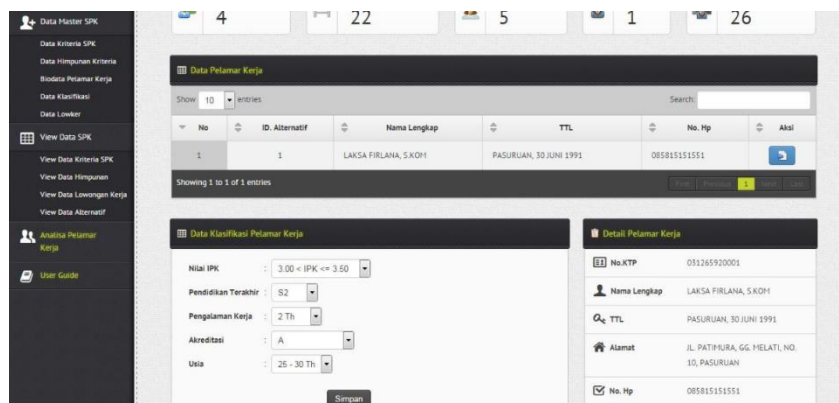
Data Master SPK
Data Kriteria SPK
Data Himpunan Kriteria
Biodata Pelamar Kerja
Data Klasifikasi
Data Lowker
View Data SPK
View Data Kriteria SPK
View Data Himpunan
View Data Lowongan Kerja
View Data Alternatif
Analisa Pelamar Kerja
User Guide

4
22
5
1
26

Data Pelamar Kerja

Show 10 entries
Search:

| No | ID. Alternatif | Nama Lengkap | TTL | No. Hp | Aksi |
|---|---|---|---|---|---|
| 1 | 1 | LAKSA FIRLANA, S.KOM | PASURUAN, 30 JUNI 1991 | 085815151551 | |

Showing 1 to 1 of 1 entries
First Previous 1 Next Last

Data Klasifikasi Pelamar Kerja

Nilai IPK : 3.00 < IPK <= 3.50
Pendidikan Terakhir : S2
Pengalaman Kerja : 2 Th
Akreditasi : A
Usia : 26 - 30 Th

Simpan

Detail Pelamar Kerja

No.KTP 031265920001
Nama Lengkap LAKSA FIRLANA, S.KOM
TTL PASURUAN, 30 JUNI 1991
Alamat JL. PATIMURA, GG. MELATI, NO. 10, PASURUAN
No. Hp 085815151551